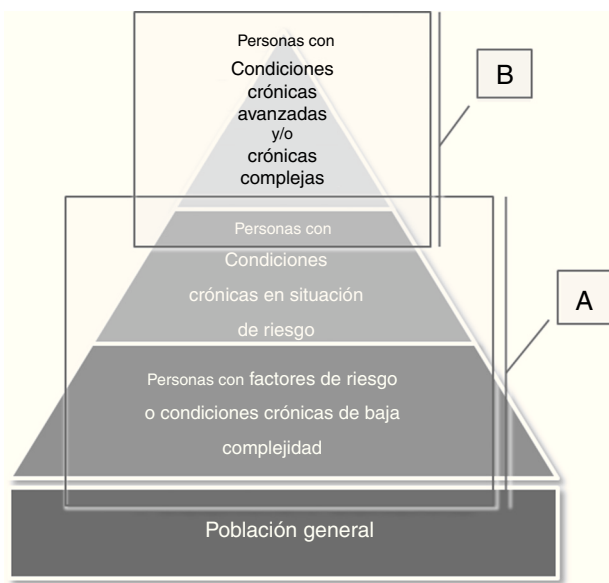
Personas con
Condiciones crónicas avanzadas y/o crónicas complejas

B

Personas con
Condiciones crónicas en situación de riesgo

A

Personas con factores de riesgo o condiciones crónicas de baja complejidad

Población general